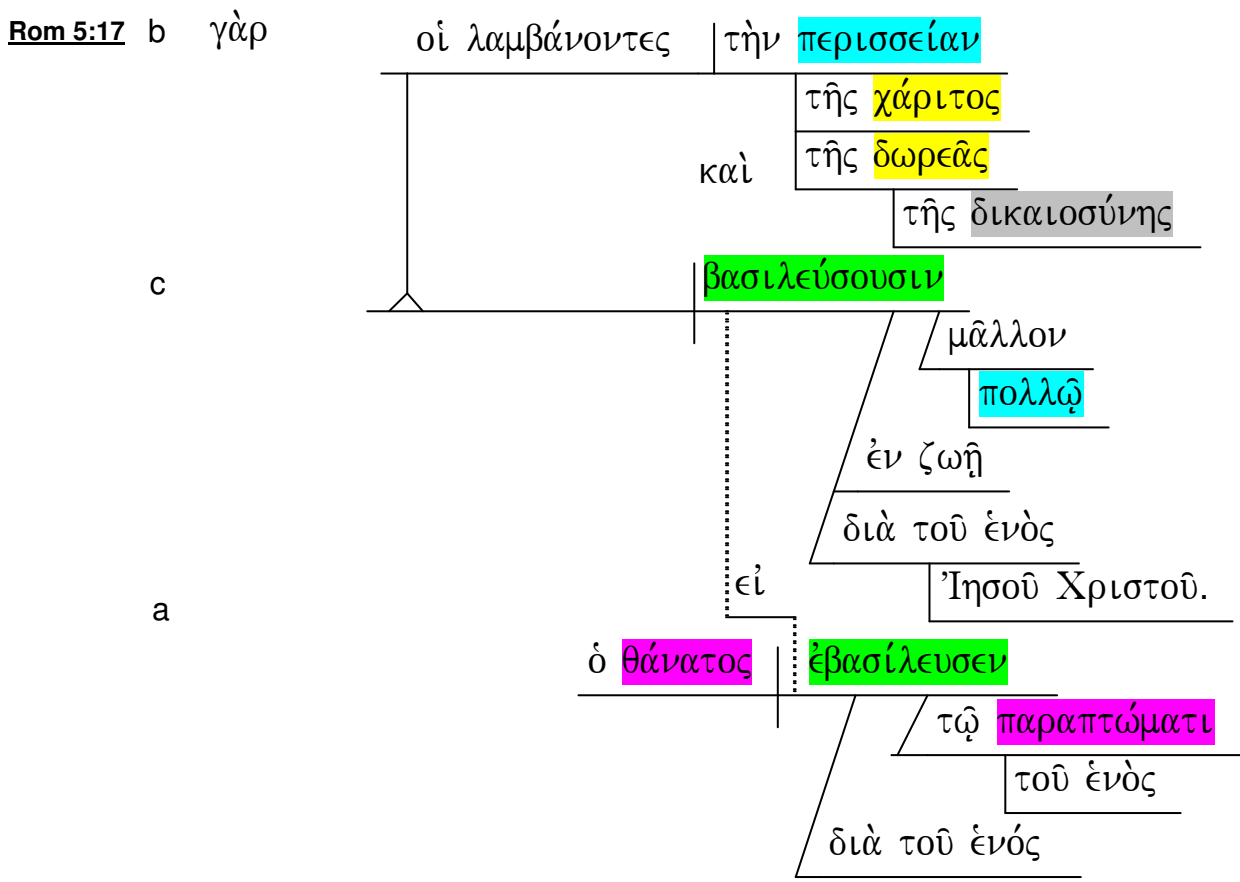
Rom 5:17 b γὰρ

οἱ λαμβάνοντες | τὴν περισσείαν

τῆς χάριτος

καὶ

τῆς δωρεᾶς

τῆς δικαιοσύνης

c

βασιλεύσουσιν

μᾶλλον

πολλῷ

ἐν ζωῇ

διὰ τοῦ ἑνὸς

Ἰησοῦ Χριστοῦ.

εἰ

a

ὁ θάνατος | ἐβασίλευσεν

τῷ παραπτώματι

τοῦ ἑνὸς

διὰ τοῦ ἑνός